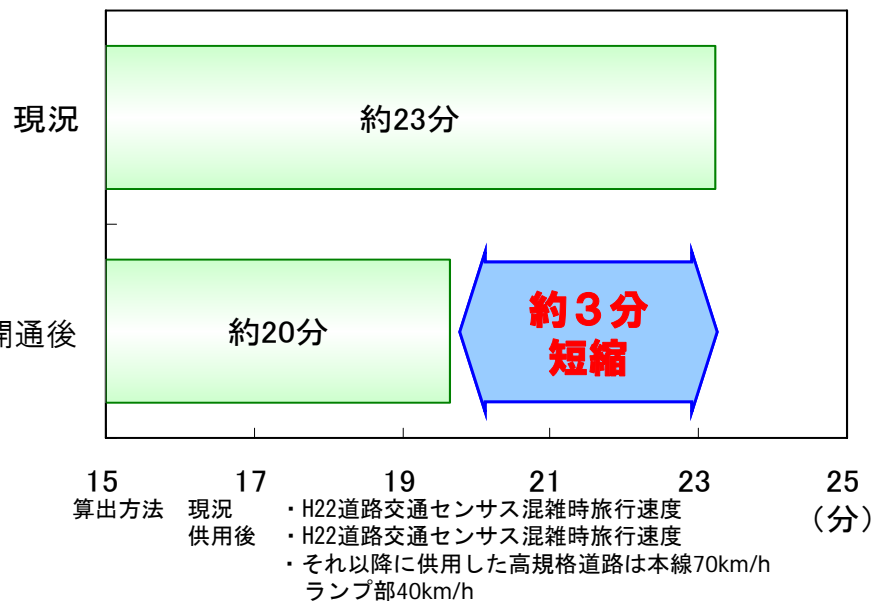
現況

約23分

開通後

約20分

約３分
短縮

15 17 19 21 23 25
（分）

算出方法　現況　・H22道路交通センサス混雑時旅行速度
供用後　・H22道路交通センサス混雑時旅行速度
・それ以降に供用した高規格道路は本線70km/h
ランプ部40km/h